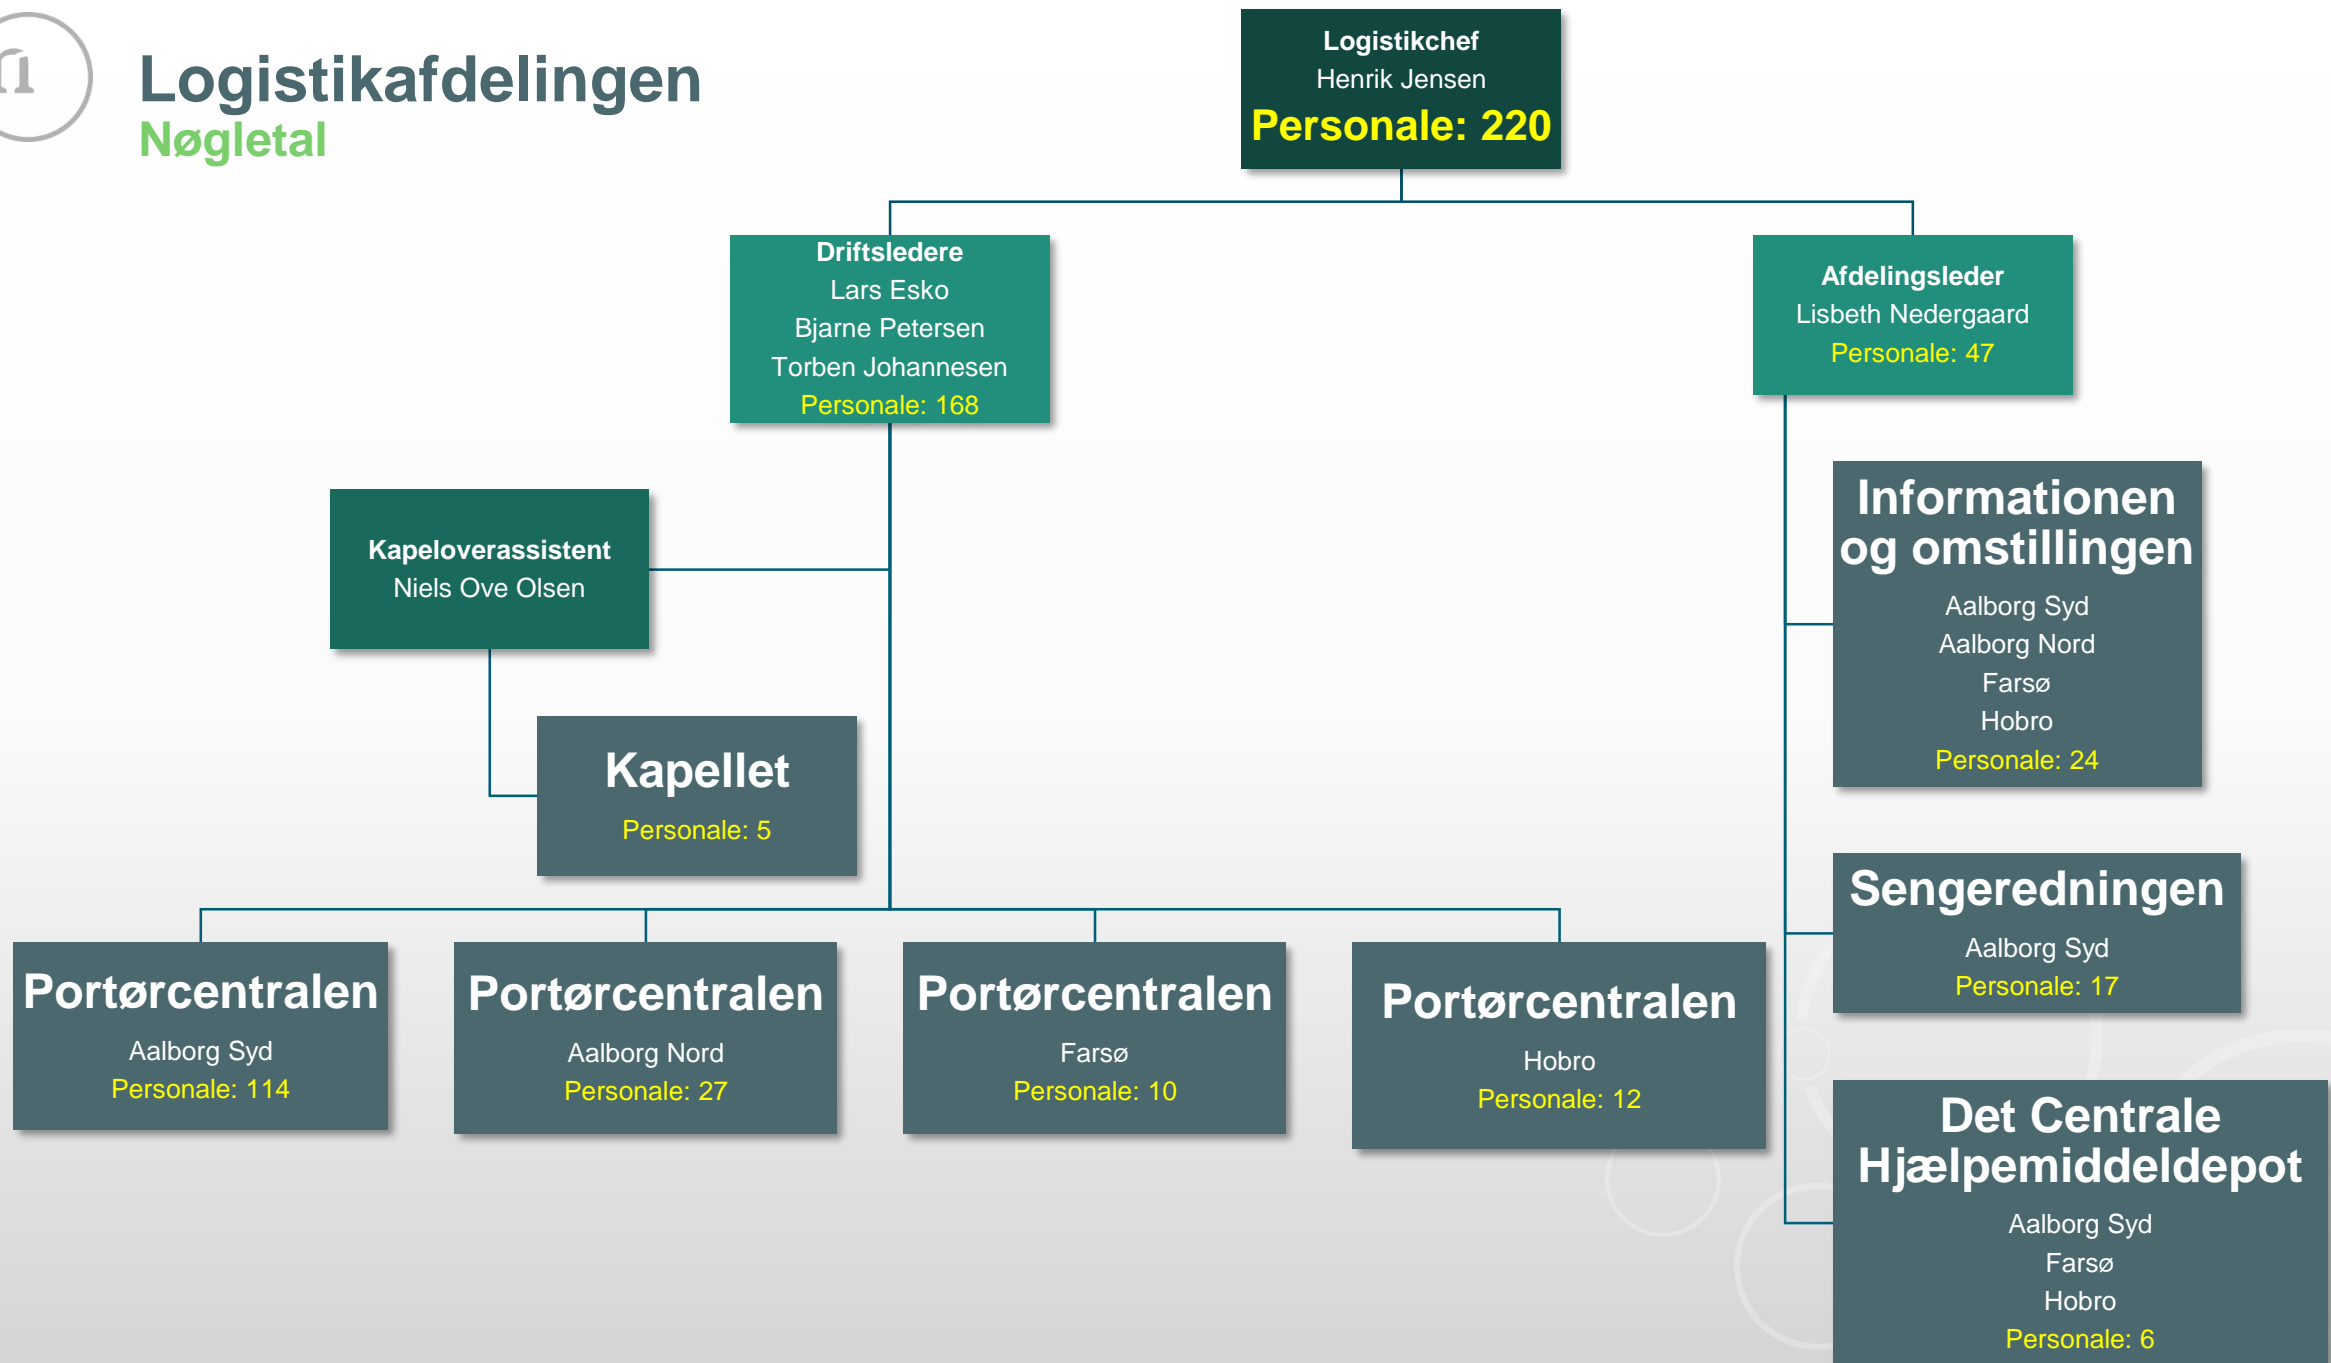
Logistikafdelingen
Nøgletal

Logistikchef
Henrik Jensen
Personale: 220

Driftsledere
Lars Esko
Bjarne Petersen
Torben Johannesen
Personale: 168

Afdelingsleder
Lisbeth Nedergaard
Personale: 47

Kapeloverassistent
Niels Ove Olsen

Kapellet
Personale: 5

Informationen og omstillingen
Aalborg Syd
Aalborg Nord
Farsø
Hobro
Personale: 24

Sengeredningen
Aalborg Syd
Personale: 17

Det Centrale Hjælpemiddeldepot
Aalborg Syd
Farsø
Hobro
Personale: 6

Portørcentralen
Aalborg Syd
Personale: 114

Portørcentralen
Aalborg Nord
Personale: 27

Portørcentralen
Farsø
Personale: 10

Portørcentralen
Hobro
Personale: 12